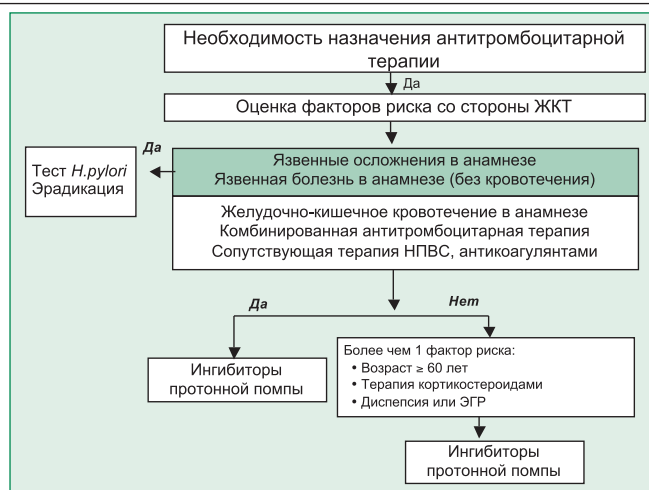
Необходимость назначения антитромбоцитарной терапии

Да

Оценка факторов риска со стороны ЖКТ

Да

Тест H.pylori
Эрадикация

Язвенные осложнения в анамнезе
Язвенная болезнь в анамнезе (без кровотечения)

Желудочно-кишечное кровотечение в анамнезе
Комбинированная антитромбоцитарная терапия
Сопутствующая терапия НПВС, антикоагулянтами

Да

Нет

Ингибиторы протонной помпы

Более чем 1 фактор риска:
• Возраст ≥ 60 лет
• Терапия кортикостероидами
• Диспепсия или ЭГР

Ингибиторы протонной помпы